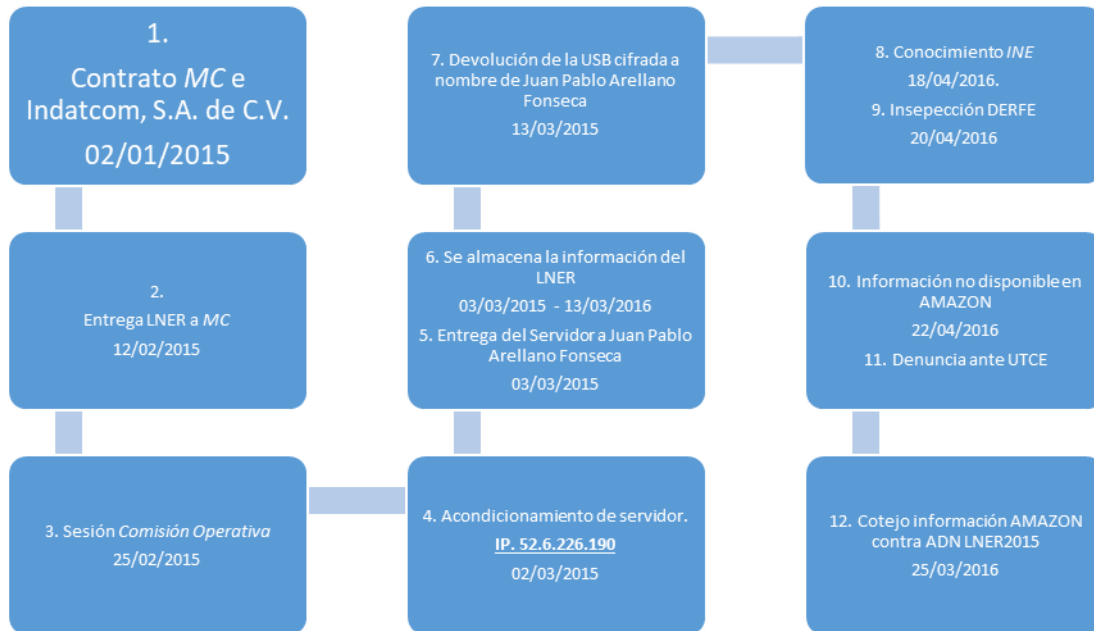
1.
Contrato *MC* e Indatcom, S.A. de C.V.
02/01/2015

2.
Entrega LNER a *MC*
12/02/2015

3. Sesión *Comisión Operativa*
25/02/2015

4. Acondicionamiento de servidor.
IP. 52.6.226.190
02/03/2015

6. Se almacena la información del LNER
03/03/2015 - 13/03/2016
5. Entrega del Servidor a Juan Pablo Arellano Fonseca
03/03/2015

7. Devolución de la USB cifrada a nombre de Juan Pablo Arellano Fonseca
13/03/2015

8. Conocimiento *INE*
18/04/2016.
9. Insepección DERFE
20/04/2016

10. Información no disponible en AMAZON
22/04/2016
11. Denuncia ante UTCE

12. Cotejo información AMAZON contra ADN LNER2015
25/03/2016